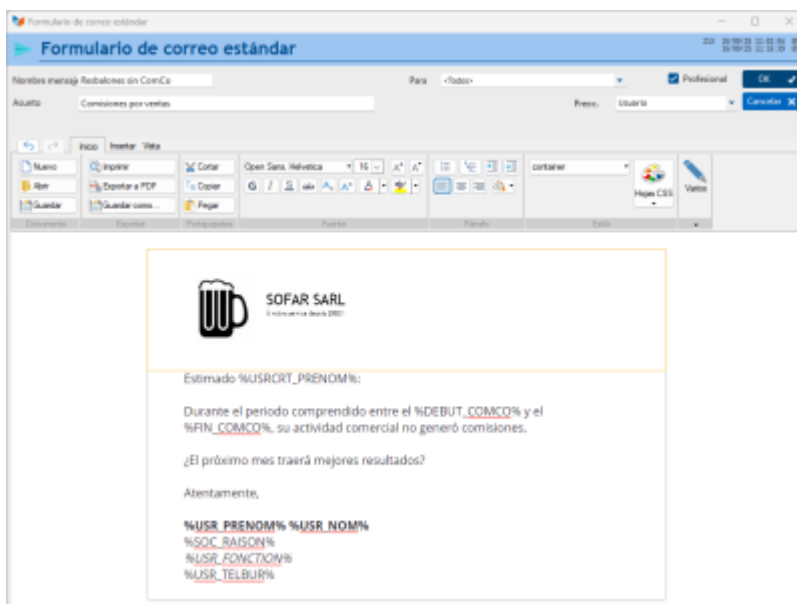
Formulario de correo estándar

Formulario de correo estándar

Nombre mensaje Rebalones sin ComCo

Para <Todos>

Profesional

OK

Asunto Comisiones por ventas

Presc. Usuario

Cancelar

Inicio Insertar Vista

Nuevo
Abrir
Guardar
Documento

Imprimir
Exportar a PDF
Guardar como...
Exportar

Cortar
Copiar
Pegar
Portapapeles

Open Sans, Helvetica 16
Fuente

Párrafo

container
Hojas CSS
Estilo

Varios

SOFAR SARL

Estimado %USRCRT_PRENOM%:

Durante el periodo comprendido entre el %DEBUT_COMCO% y el %FIN_COMCO%, su actividad comercial no generó comisiones.

¿El próximo mes traerá mejores resultados?

Atentamente,

%USR_PRENOM% %USR_NOM%
%SOC_RAISON%
%USR_FONCTION%
%USR_TELBUR%